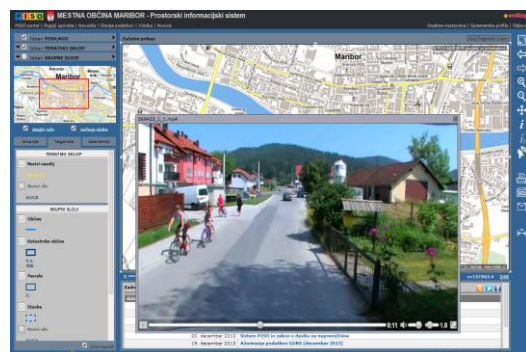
P I S O MESTNA OBČINA MARIBOR - Prostorski informacijski sistem

PISO portal | Pogoji uporabe | Novosti | Skrbnik podatkov | Vtičniki | Novice

Osebne nastavitve | Sprememba profila | Odjava

Tematski sloj | Tematski sloj | Skupine slojev

Maribor

Začetni prikaz

Maribor

Izkleni sloj | Legenda | Iskanje

TEMATSKI SLOJ

Naslov naselij

Naselje

ULICA

SKUPINE SLOJEV

Občine

Katastrske občine

Parcele

Stavbe

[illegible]

2:11

20. december 2013 Dolum PISO v zbirke z dosedo na nepremičnine

19. december 2013 Ažurnost podatkov GURS (december 2013)